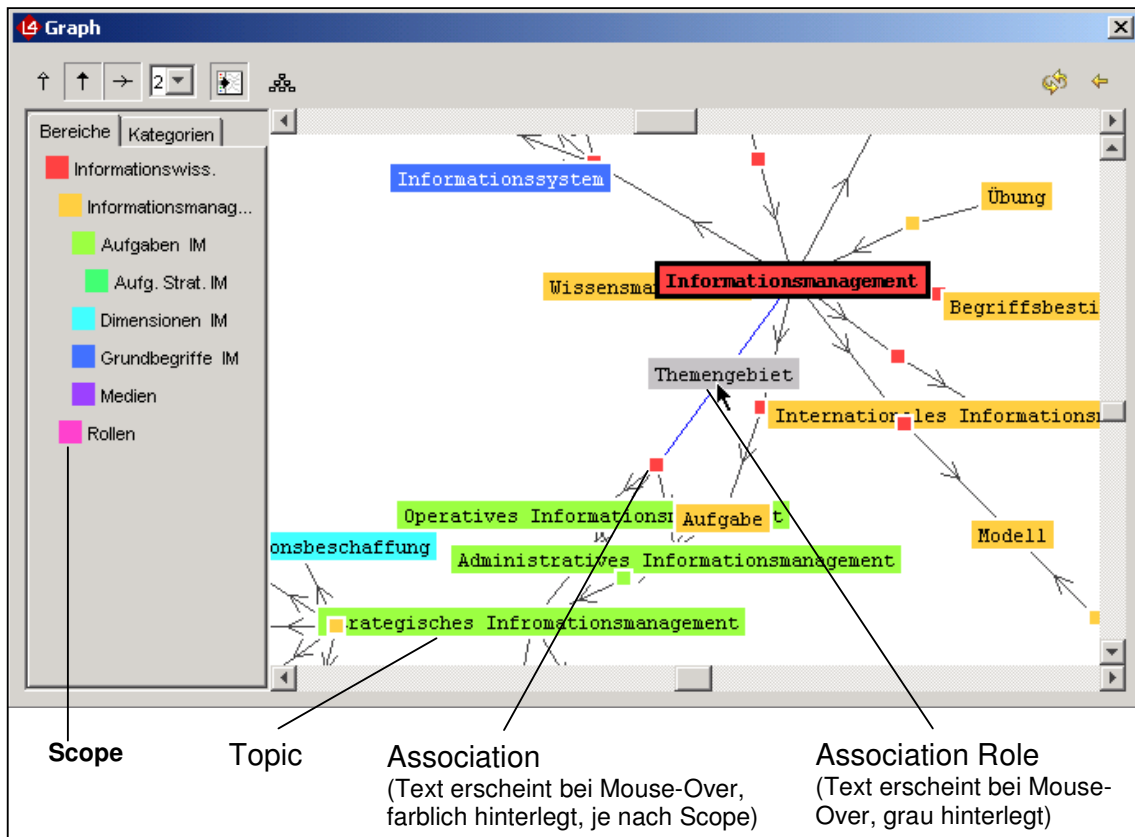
Graph

2

Bereiche Kategorien

Informationswiss.

Informationsmanag...

Aufgaben IM

Aufg. Strat. IM

Dimensionen IM

Grundbegriffe IM

Medien

Rollen

Informationssystem

Übung

Wissensma

Informationsmanagement

Begriffsbesti

Themengebiet

Internatio les Informations

Operatives Informations t

Aufgabe

onsbeschaffung

Administratives Informationsmanagement

Modell

rategisches Infromationsmanagement

Scope

Topic

Association
(Text erscheint bei Mouse-Over, farblich hinterlegt, je nach Scope)

Association Role
(Text erscheint bei Mouse-Over, grau hinterlegt)